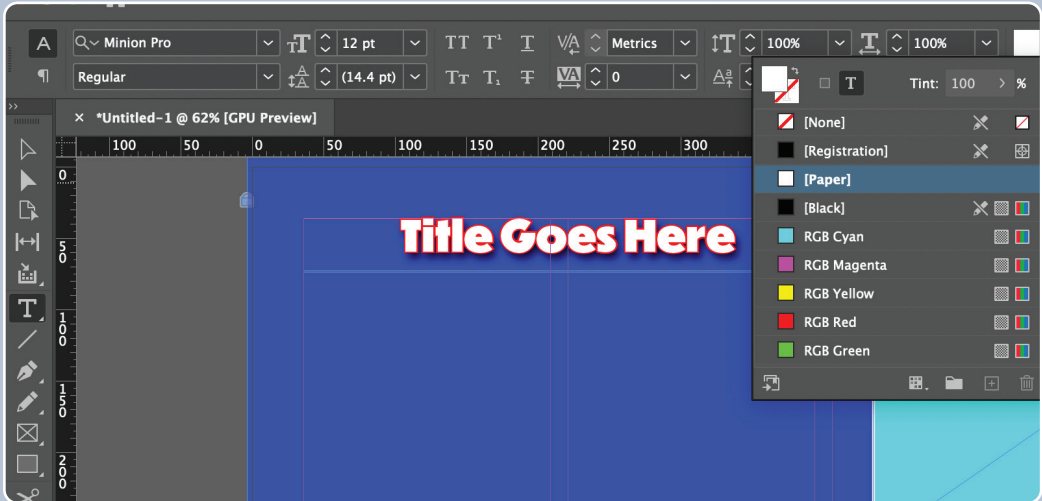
A
¶
Minion Pro
Regular
12 pt
(14.4 pt)
TT T¹ T
Tт T₁ T
Metrics
0
100%
100%
*Untitled-1 @ 62% [GPU Preview]
100 50 0 50 100 150 200 250 300
0
50
100
150
200
Title Goes Here
Tint: 100 %
[None]
[Registration]
[Paper]
[Black]
RGB Cyan
RGB Magenta
RGB Yellow
RGB Red
RGB Green